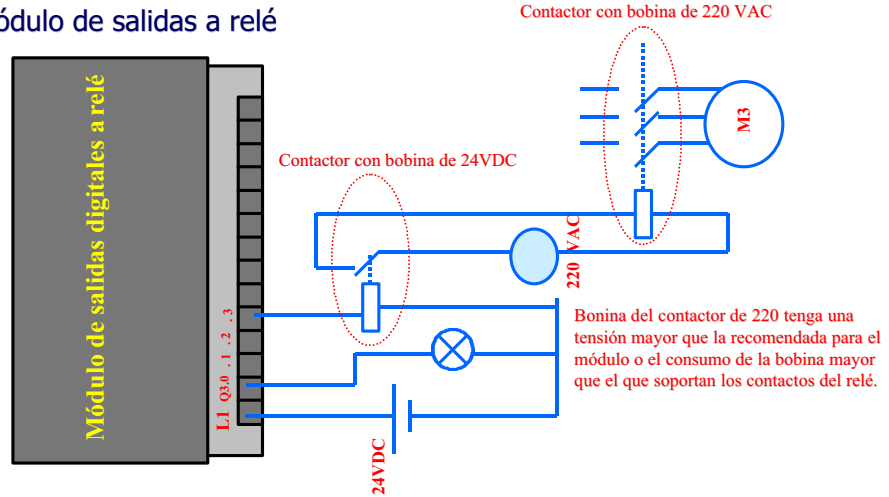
ódulo de salidas a relé

Contactor con bobina de 220 VAC

M3

Módulo de salidas digitales a relé

Contactor con bobina de 24VDC

220 VAC

L1 Q3.0 .1 .2 .3

Bonina del contactor de 220 tenga una tensión mayor que la recomendada para el módulo o el consumo de la bobina mayor que el que soportan los contactos del relé.

24VDC